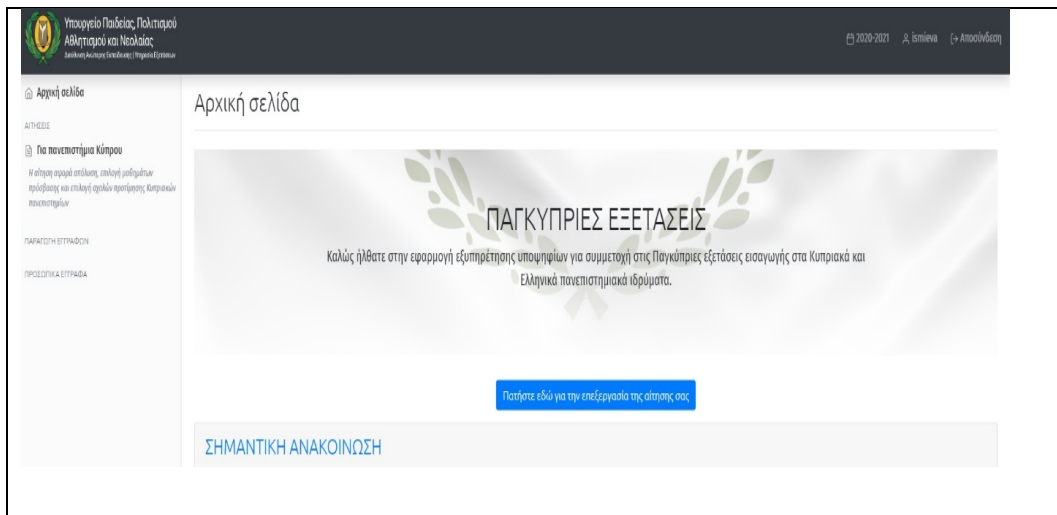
Υπουργείο Παιδείας, Πολιτισμού Αθλητισμού και Νεολαίας
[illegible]

2020-2021 ismieva Αποσύνδεση

Αρχική σελίδα

ΑΙΤΗΣΕΙΣ

Για πανεπιστήμια Κύπρου

Η αίτηση αφορά απόλυση, επιλογή μαθημάτων πρόσβασης και επιλογή σχολών προτίμησης Κυπριακών πανεπιστημίων

ΠΑΡΑΓΩΓΗ ΕΓΓΡΑΦΩΝ

ΠΡΟΣΩΠΙΚΑ ΕΓΓΡΑΦΑ

Αρχική σελίδα

ΠΑΓΚΥΠΡΙΕΣ ΕΞΕΤΑΣΕΙΣ

Καλώς ήλθατε στην εφαρμογή εξυπηρέτησης υποψηφίων για συμμετοχή στις Παγκύπριες εξέτασεις εισαγωγής στα Κυπριακά και Ελληνικά πανεπιστημιακά ιδρύματα.

Πατήστε εδώ για την επεξεργασία της αίτησης σας

ΣΗΜΑΝΤΙΚΗ ΑΝΑΚΟΙΝΩΣΗ